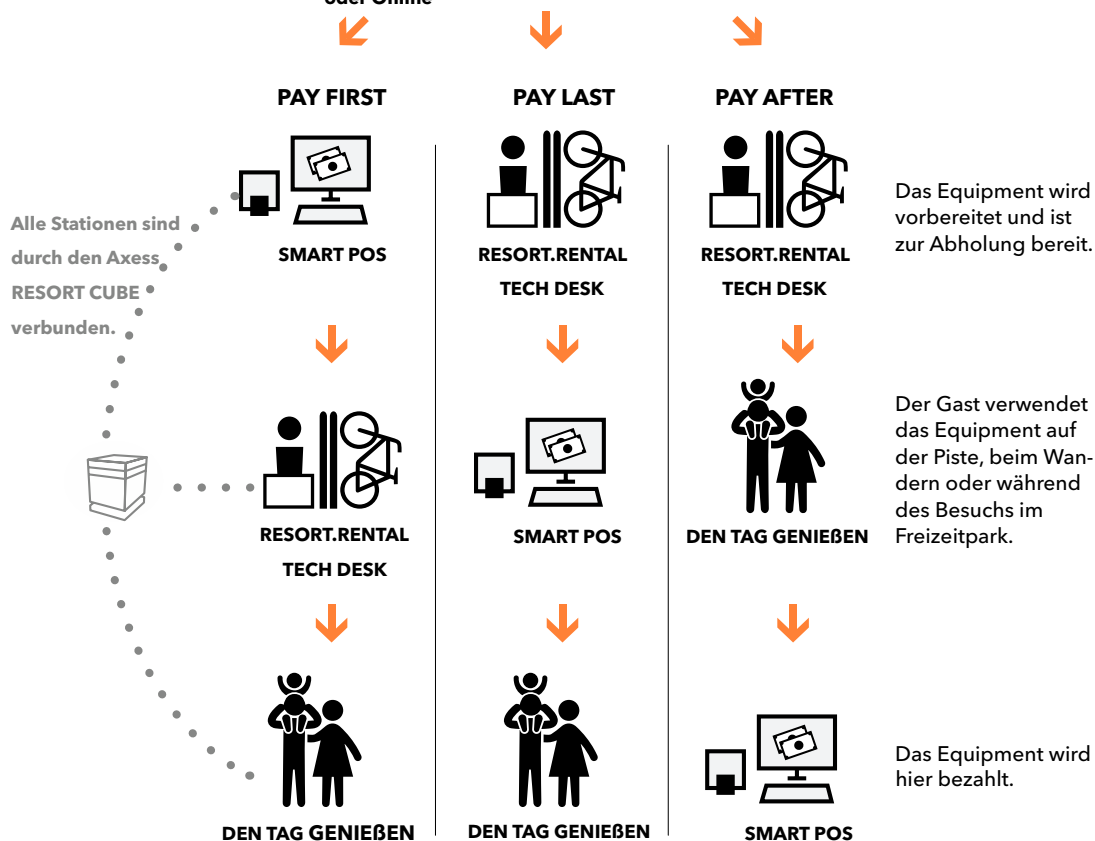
oder Online

PAY FIRST

PAY LAST

PAY AFTER

Alle Stationen sind durch den Axess RESORT CUBE verbunden.

SMART POS

RESORT.RENTAL TECH DESK

RESORT.RENTAL TECH DESK

Das Equipment wird vorbereitet und ist zur Abholung bereit.

RESORT.RENTAL TECH DESK

SMART POS

DEN TAG GENIEßEN

Der Gast verwendet das Equipment auf der Piste, beim Wandern oder während des Besuchs im Freizeitpark.

DEN TAG GENIEßEN

DEN TAG GENIEßEN

SMART POS

Das Equipment wird hier bezahlt.